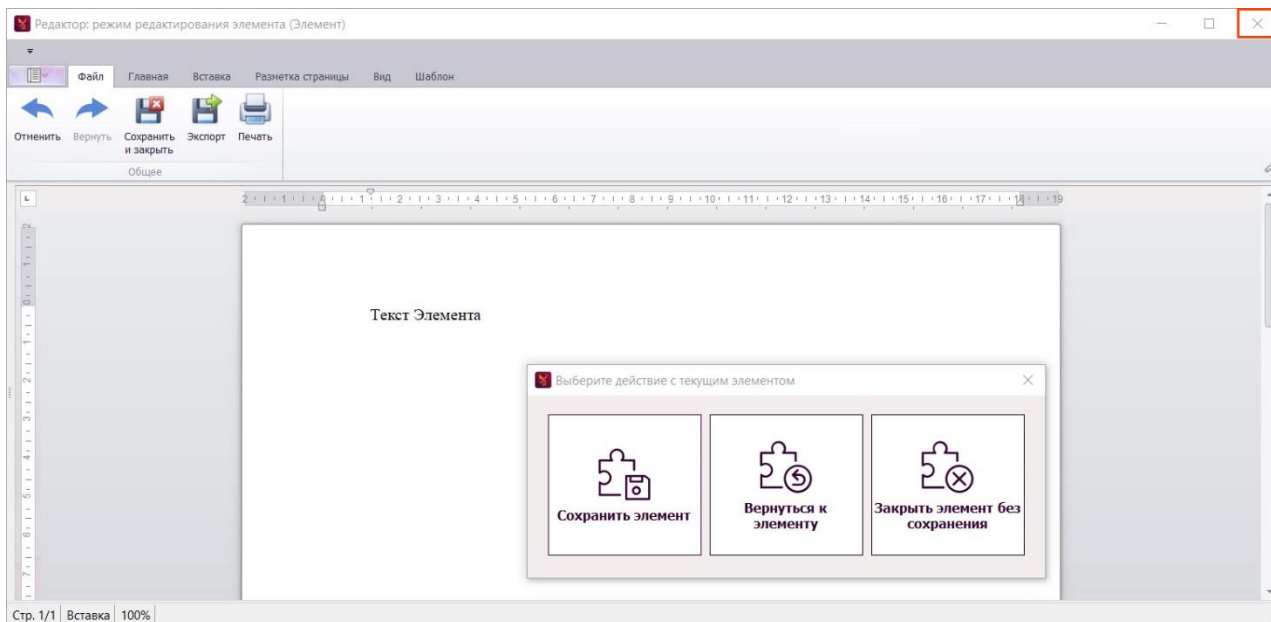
Редактор: режим редактирования элемента (Элемент)

Файл Главная Вставка Разметка страницы Вид Шаблон

Отменить Вернуть Сохранить и закрыть Экспорт Печать

Общее

2 · 1 · 1 · 1 · 2 · 3 · 4 · 5 · 6 · 7 · 8 · 9 · 10 · 11 · 12 · 13 · 14 · 15 · 16 · 17 · 18 · 19

Текст Элемента

Выберите действие с текущим элементом

Сохранить элемент

Вернуться к элементу

Закрыть элемент без сохранения

Стр. 1/1 Вставка 100%